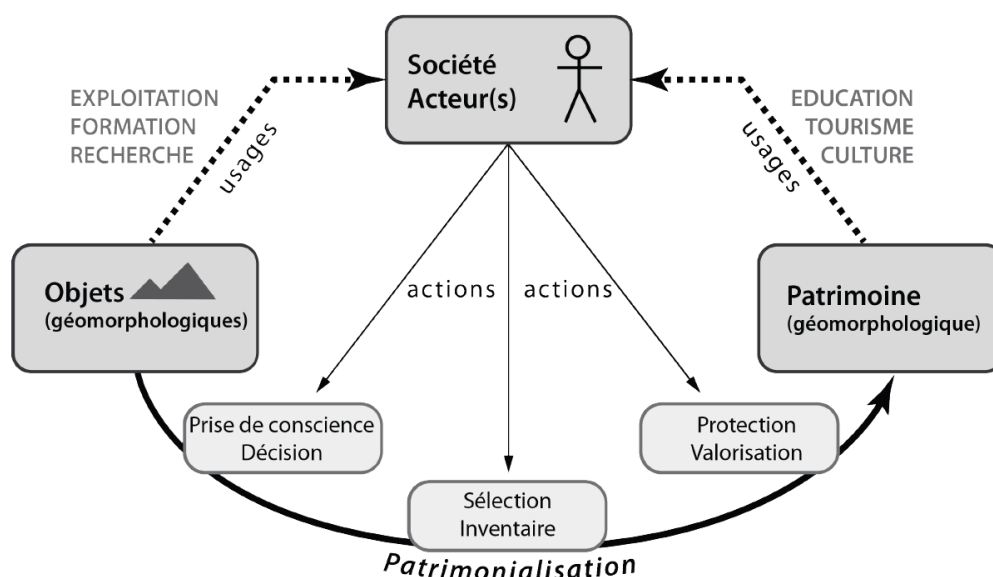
Société
Acteur(s)

EXPLOITATION
FORMATION
RECHERCHE

usages

EDUCATION
TOURISME
CULTURE

usages

Objets
(géomorphologiques)

actions

actions

Patrimoine
(géomorphologique)

Prise de conscience
Décision

Sélection
Inventaire

Protection
Valorisation

Patrimonialisation